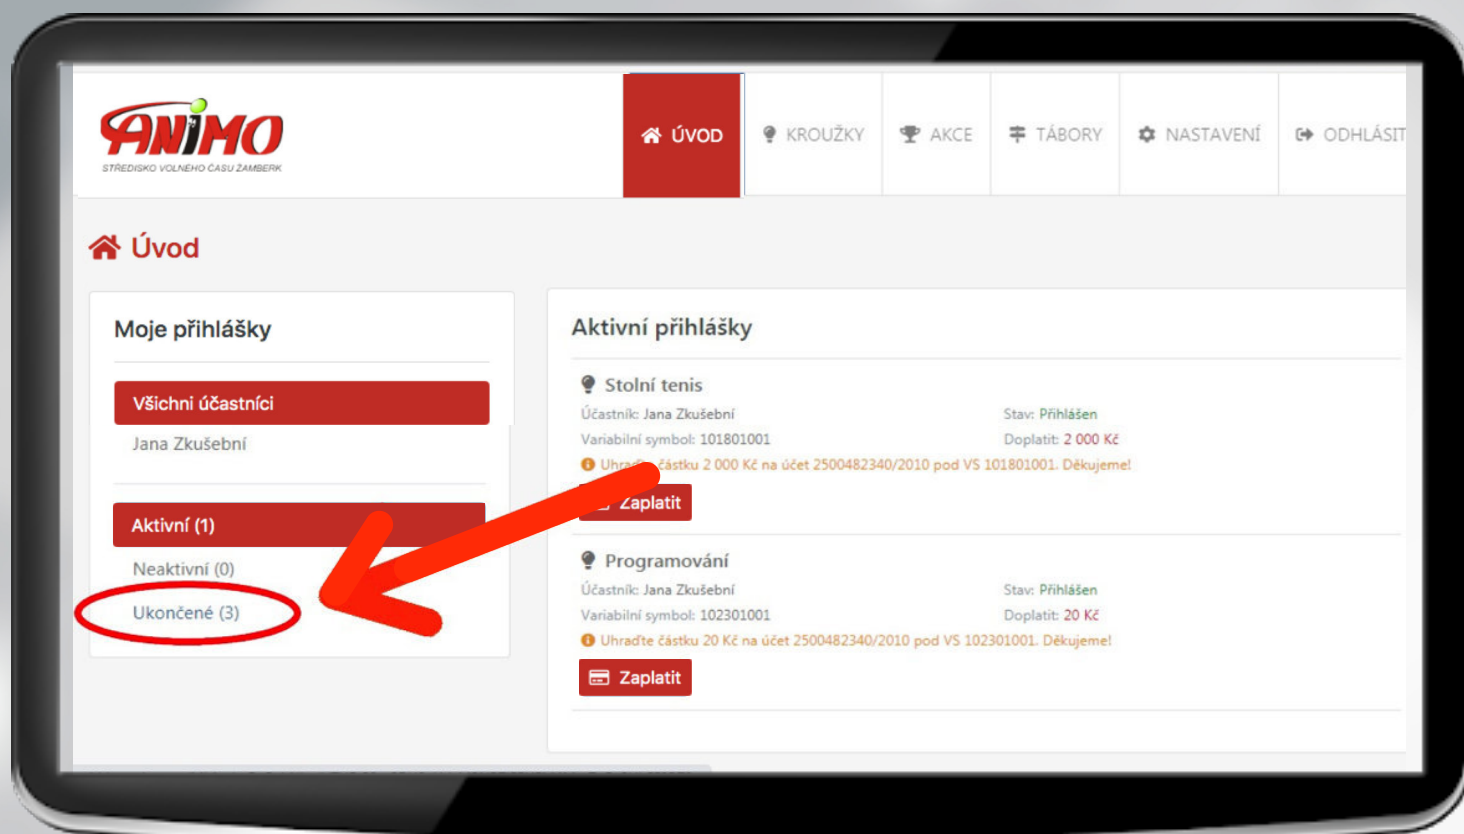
ANIMO
STŘEDISKO VOLNÉHO ČASU ŽAMBERK

ÚVOD KROUŽKY AKCE TÁBORY NASTAVENÍ ODHLÁSIT

Úvod

Moje přihlášky

Všichni účastníci
Jana Zkušební

Aktivní (1)
Neaktivní (0)
Ukončené (3)

Aktivní přihlášky

Stolní tenis
Účastník: Jana Zkušební
Stav: Přihlášen
Variabilní symbol: 101801001
Doplatit: 2 000 Kč
Uhra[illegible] částku 2 000 Kč na účet 2500482340/2010 pod VS 101801001. Děkujeme!
Zaplatit

Programování
Účastník: Jana Zkušební
Stav: Přihlášen
Variabilní symbol: 102301001
Doplatit: 20 Kč
Uhraďte částku 20 Kč na účet 2500482340/2010 pod VS 102301001. Děkujeme!
Zaplatit